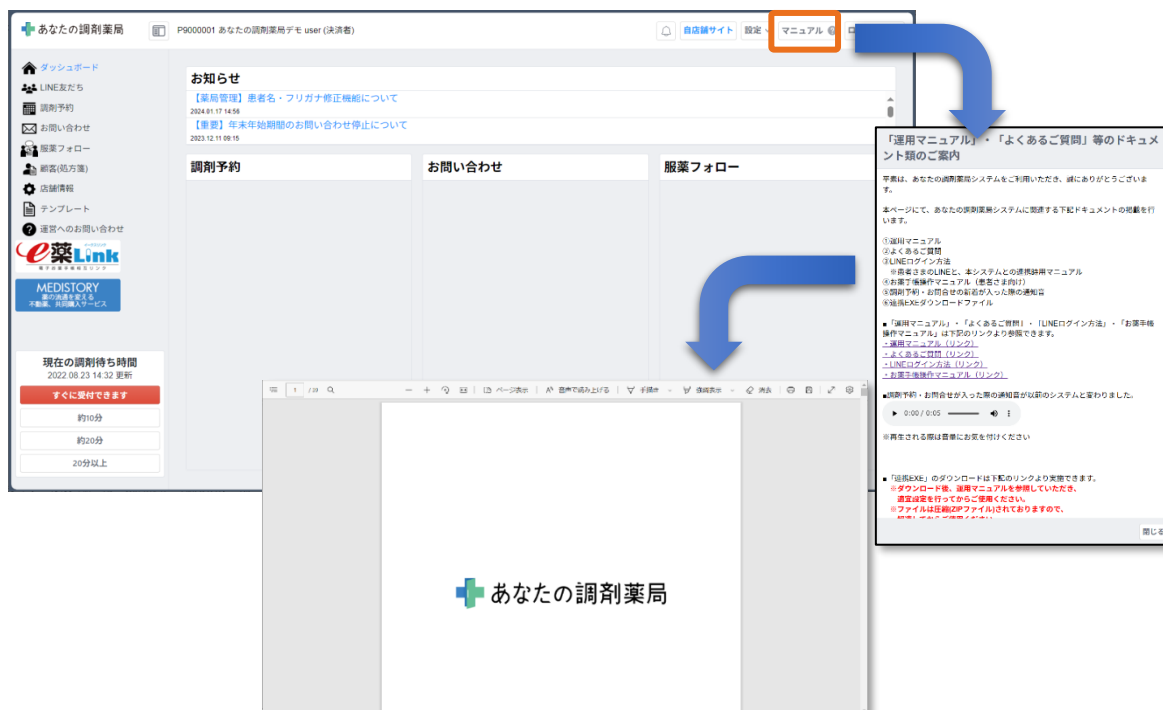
あなたの調剤薬局

P9000001 あなたの調剤薬局デモ user (決済者)

自店舗サイト　設定　マニュアル

ダッシュボード
LINE友だち
調剤予約
お問い合わせ
服薬フォロー
顧客(処方箋)
店舗情報
テンプレート
運営へのお問い合わせ

e薬Link

MEDISTORY
薬の流通を変える
不動薬、共同購入サービス

現在の調剤待ち時間
2022.08.23 14:32 更新
すぐに受付できます
約10分
約20分
20分以上

お知らせ
【薬局管理】患者名・フリガナ修正機能について
2024.01.17 14:56
【重要】年末年始期間のお問い合わせ停止について
2023.12.11 09:15

調剤予約

お問い合わせ

服薬フォロー

「運用マニュアル」・「よくあるご質問」等のドキュメント類のご案内

平素は、あなたの調剤薬局システムをご利用いただき、誠にありがとうございます。

本ページにて、あなたの調剤薬局システムに関連する下記ドキュメントの掲載を行います。

①運用マニュアル
②よくあるご質問
③LINEログイン方法
※患者さまのLINEと、本システムとの連携時用マニュアル
④お薬手帳操作マニュアル（患者さま向け）
⑤調剤予約・お問合せの新着が入った際の通知音
⑥巡振EXEダウンロードファイル

■「運用マニュアル」・「よくあるご質問」・「LINEログイン方法」・「お薬手帳操作マニュアル」は下記のリンクより参照できます。
・運用マニュアル（リンク）
・よくあるご質問（リンク）
・LINEログイン方法（リンク）
・お薬手帳操作マニュアル（リンク）

■調剤予約・お問合せが入った際の通知音が以前のシステムと変わりました。
0:00 / 0:05

※再生される際は音量にお気を付けください

■「巡振EXE」のダウンロードは下記のリンクより実施できます。
※ダウンロード後、運用マニュアルを参照していただき、
通常設定を行ってからご使用ください。
※ファイルは圧縮(ZIPファイル)されておりますので、
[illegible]

閉じる

1 / 20　ページ表示　音声で読み上げる　手描き　強調表示　消去

あなたの調剤薬局